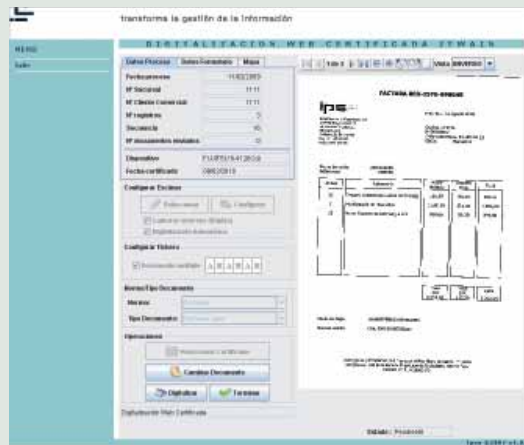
transforma la gestión de la información

MENU

Salir

DIGITALIZACION WEB CERTIFICADA ITWAIN

Datos Proceso | Datos Formulario | Mapa

Fecha proceso 11/02/2009

Nº Sucursal 1111

Nº Cliente Comercial 1111

Nº registros 3

Secuencia 10

Nº documentos enviados 0

Dispositivo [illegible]

Fecha certificado 09/02/2010

Configurar Escáner

Seleccionar

Configurar

Configurar Ficheros

Remoto Tipo Documento

Modelo

Tipo Documento

Operaciones

Cambiar Documento

Digitalizar

Terminar

Digitalización Web Certificada

FACTURA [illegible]

ips

Estado: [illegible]

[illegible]